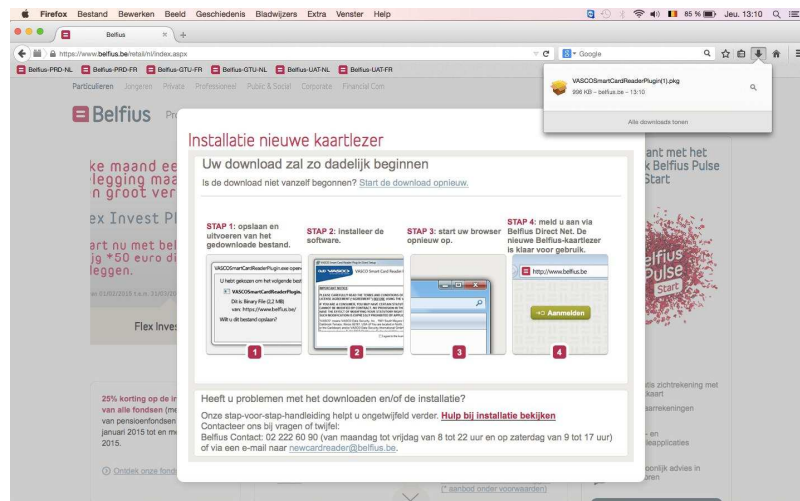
Firefox Bestand Bewerken Beeld Geschiedenis Bladwijzers Extra Venster Help

85 % Jeu. 13:10

Belfius ×

https://www.belfius.be/retail/nl/index.aspx

Google

Belfius-PRD-NL Belfius-PRD-FR Belfius-GTU-FR Belfius-GTU-NL Belfius-UAT-NL Belfius-UAT-FR

VASCOSmartCardReaderPlugin(1).pkg
996 KB – belfius.be – 13:10

Alle downloads tonen

Particulieren Jongeren Private Professioneel Public & Social Corporate Financial Com

Belfius

ke maand ee
elegging maa
n groot ver

ex Invest Pl

art nu met bel
ig *50 euro di
leggen.

Flex Inves

ant met het
k Belfius Pulse
Start

Belfius Pulse Start

25% korting op de in
van alle fondsen (me
van pensioenfondsen
januari 2015 tot en me
2015.

Ontdek onze fonds

Installatie nieuwe kaartlezer

Uw download zal zo dadelijk beginnen

Is de download niet vanzelf begonnen? Start de download opnieuw.

STAP 1: opslaan en uitvoeren van het gedownloade bestand.

STAP 2: installeer de software.

STAP 3: start uw browser opnieuw op.

STAP 4: meld u aan via Belfius Direct Net. De nieuwe Belfius-kaartlezer is klaar voor gebruik.

VASCOSmartCardReaderPlugin.exe openen
U hebt gekozen om het volgende bestand te openen:
VASCOSmartCardReaderPlugin.exe
Dit is: Binary File (2 MB)
van: https://www.belfius.be/
Wilt u dit bestand opslaan?

VASCO Smart Card Reader

http://www.belfius.be

Aanmelden

1 2 3 4

Heeft u problemen met het downloaden en/of de installatie?

Onze stap-voor-stap-handleiding helpt u ongetwijfeld verder. Hulp bij installatie bekijken
Contacteer ons bij vragen of twijfel:
Belfius Contact: 02 222 60 90 (van maandag tot vrijdag van 8 tot 22 uur en op zaterdag van 9 tot 17 uur) of via een e-mail naar newcardreader@belfius.be.

is zichtrekening met
arrekeningen
leapplicaties
oonlijk advies in

(* aanbod onder voorwaarden)